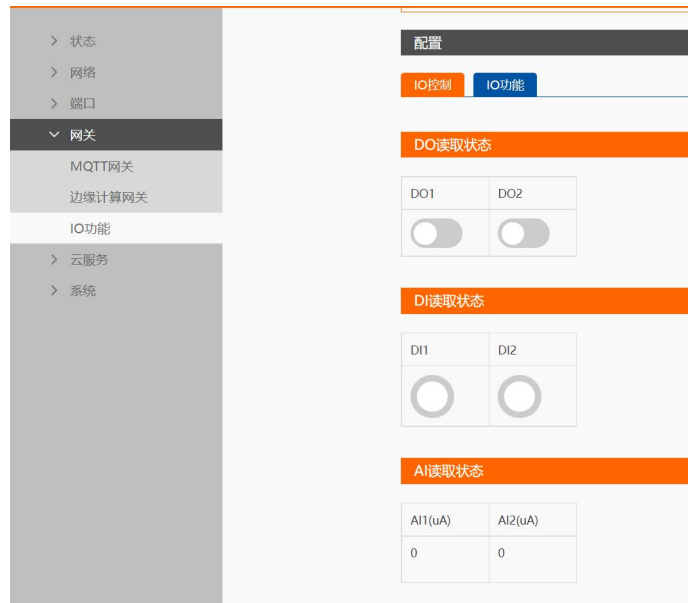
> 状态
> 网络
> 端口
网关
MQTT网关
边缘计算网关
IO功能
> 云服务
> 系统

配置

IO控制
IO功能

DO读取状态

| DO1 | DO2 |
|---|---|
| | |

DI读取状态

| DI1 | DI2 |
|---|---|
| | |

AI读取状态

| AI1(uA) | AI2(uA) |
|---|---|
| 0 | 0 |